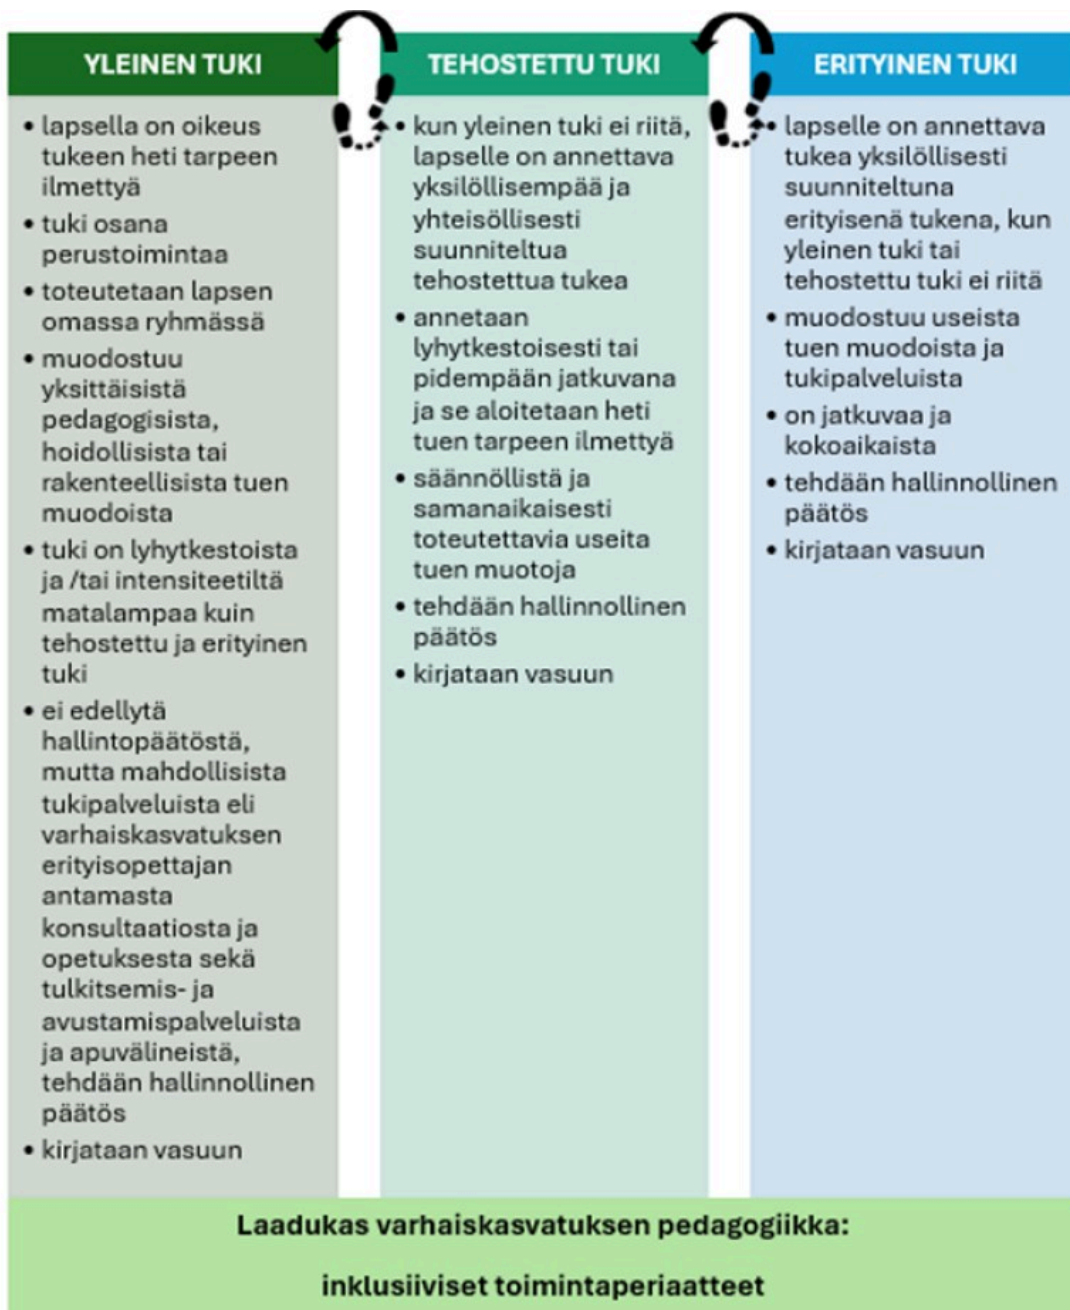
YLEINEN TUKI

• lapsella on oikeus tukeen heti tarpeen ilmettyä
• tuki osana perustoimintaa
• toteutetaan lapsen omassa ryhmässä
• muodostuu yksittäisistä pedagogisista, hoidollisista tai rakenteellisista tuen muodoista
• tuki on lyhytkestoista ja /tai intensiteetiltä matalampaa kuin tehostettu ja erityinen tuki
• ei edellytä hallintopäätöstä, mutta mahdollisista tukipalveluista eli varhaiskasvatuksen erityisopettajan antamasta konsultaatiosta ja opetuksesta sekä tulkitsemis- ja avustamispalveluista ja apuvälineistä, tehdään hallinnollinen päätös
• kirjataan vasuun

TEHOSTETTU TUKI

• kun yleinen tuki ei riitä, lapselle on annettava yksilöllisempää ja yhteisöllisesti suunniteltua tehostettua tukea
• annetaan lyhytkestoisesti tai pidempään jatkuvana ja se aloitetaan heti tuen tarpeen ilmettyä
• säännöllistä ja samanaikaisesti toteutettavia useita tuen muotoja
• tehdään hallinnollinen päätös
• kirjataan vasuun

ERITYINEN TUKI

• lapselle on annettava tukea yksilöllisesti suunniteltuna erityisenä tukena, kun yleinen tuki tai tehostettu tuki ei riitä
• muodostuu useista tuen muodoista ja tukipalveluista
• on jatkuvaa ja kokoaikaista
• tehdään hallinnollinen päätös
• kirjataan vasuun

Laadukas varhaiskasvatuksen pedagogiikka:

inklusiiviset toimintaperiaatteet